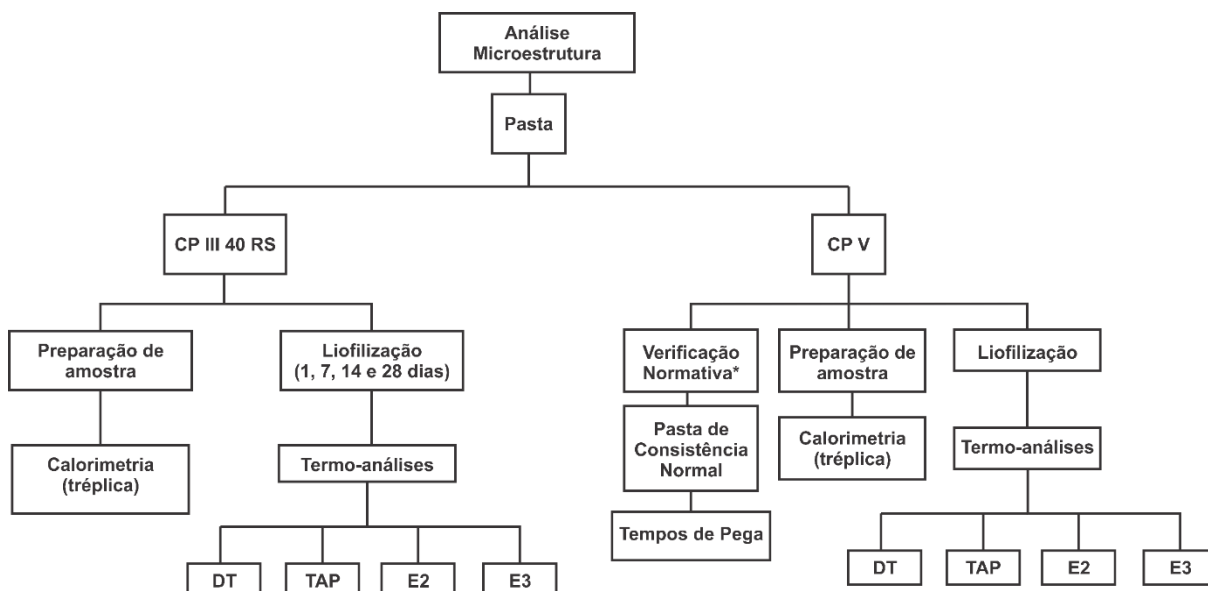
Análise Microestrutura

Pasta

CP III 40 RS

Preparação de amostra

Calorimetria (tréplica)

Liofilização (1, 7, 14 e 28 dias)

Termo-análises

DT

TAP

E2

E3

CP V

Verificação Normativa*

Pasta de Consistência Normal

Tempos de Pega

Preparação de amostra

Calorimetria (tréplica)

Liofilização

Termo-análises

DT

TAP

E2

E3